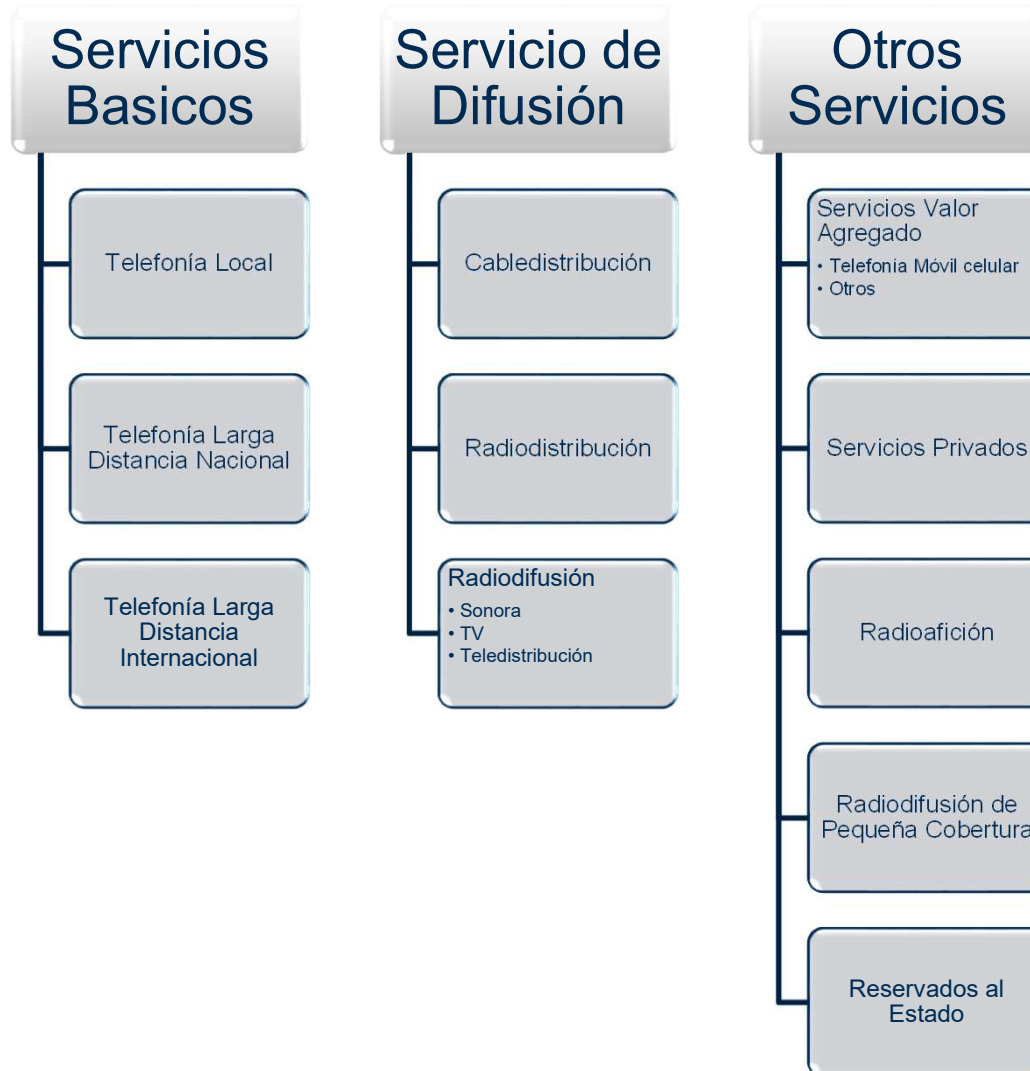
Servicios Basicos

Telefonía Local

Telefonía Larga Distancia Nacional

Telefonía Larga Distancia Internacional

Servicio de Difusión

Cabledistribución

Radiodistribución

Radiodifusión
• Sonora
• TV
• Teledistribución

Otros Servicios

Servicios Valor Agregado
• Telefonia Móvil celular
• Otros

Servicios Privados

Radioafición

Radiodifusión de Pequeña Cobertura

Reservados al Estado